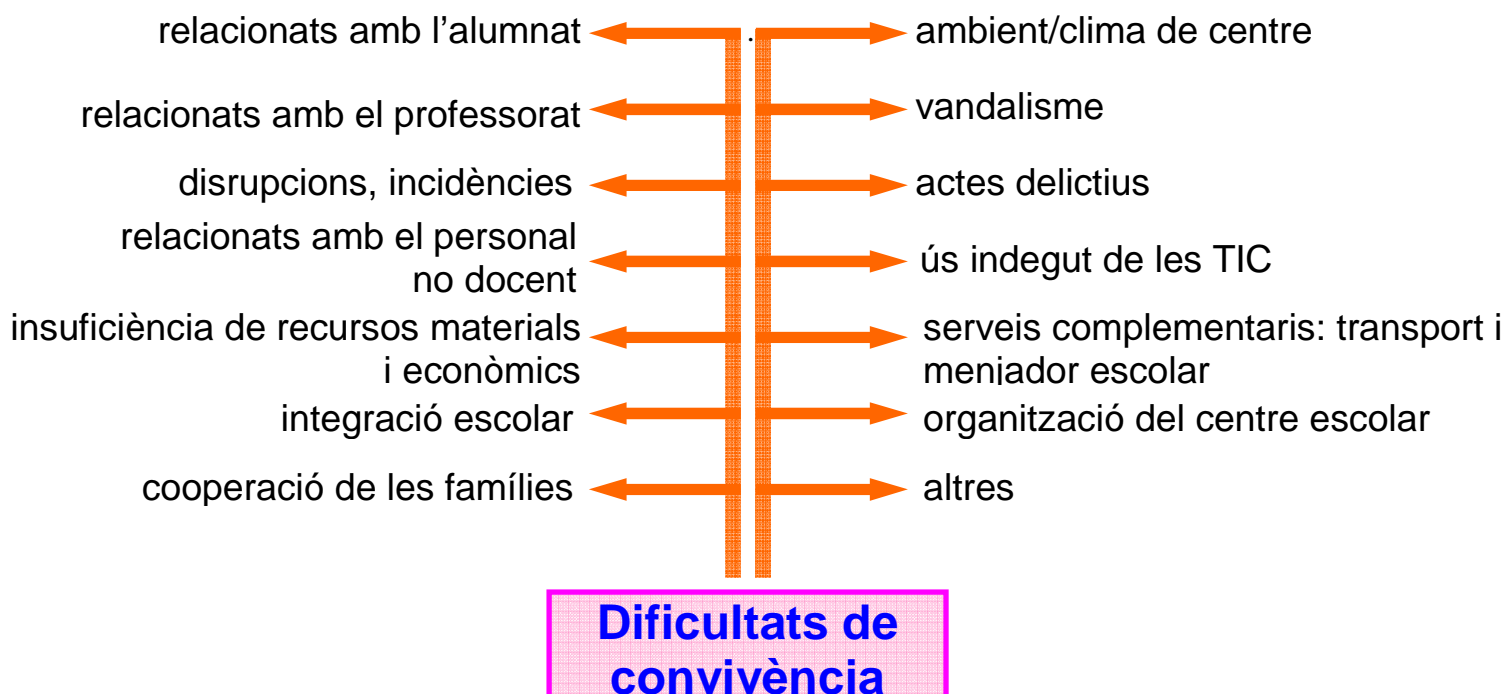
relacionats amb l'alumnat

relacionats amb el professorat

disrupcions, incidències

relacionats amb el personal no docent

insuficiència de recursos materials i econòmics

integració escolar

cooperació de les famílies

ambient/clima de centre

vandalisme

actes delictius

ús indegut de les TIC

serveis complementaris: transport i menjador escolar

organització del centre escolar

altres

Dificultats de convivència